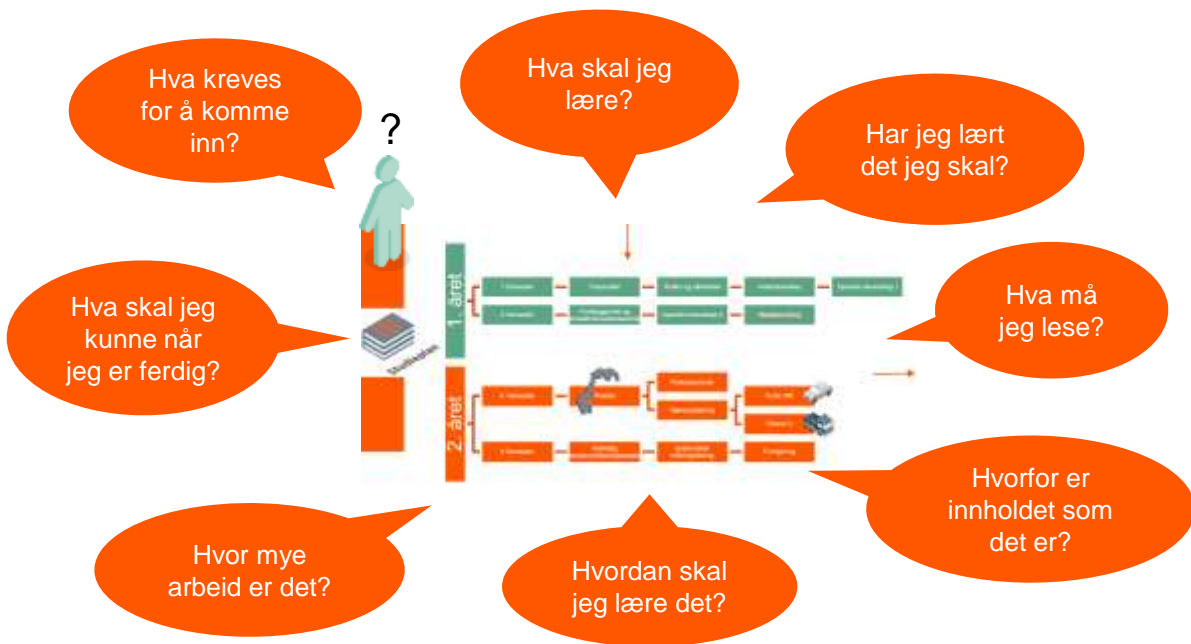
Hva kreves for å komme inn?

?

Hva skal jeg lære?

Har jeg lært det jeg skal?

Hva skal jeg kunne når jeg er ferdig?

Hva må jeg lese?

1. året

2. året

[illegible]

Hvorfor er innholdet som det er?

Hvor mye arbeid er det?

Hvordan skal jeg lære det?